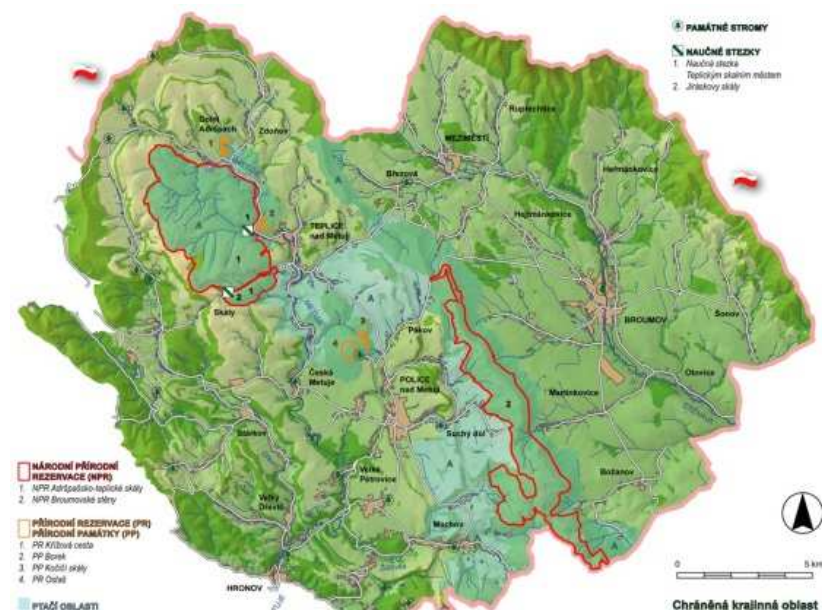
PAMÁTNÉ STROMY

NAUČNÉ STEZKY
1. Naučná stezka Teplickým skalním městem
2. Jiráskovy skály

Dolní Adršpach
Zdoňov
Rupřechtice
MEZIMĚSTÍ
Hermánkovice
Březová
Hejtmánkovice
TEPLICE nad Metují
Skály
BROUMOV
Šonov
Pěkov
Otovice
Česká Metuje
POLICE nad Metují
Martínkovice
Suchý důl
Bożanov
Žďárky
Velké Petrovice
Velký Dřevíč
Machov
HRONOV

NÁRODNÍ PŘÍRODNÍ REZERVACE (NPR)
1. NPR Adršpašsko-teplické skály
2. NPR Broumovské stěny

PŘÍRODNÍ REZERVACE (PR) PŘÍRODNÍ PAMÁTKY (PP)
1. PR Křížová cesta
2. PP Borek
3. PP Kočičí skály
4. PR Ostaš

PTAČÍ OBLASTI

0
5 km

Chráněná krajinná oblast